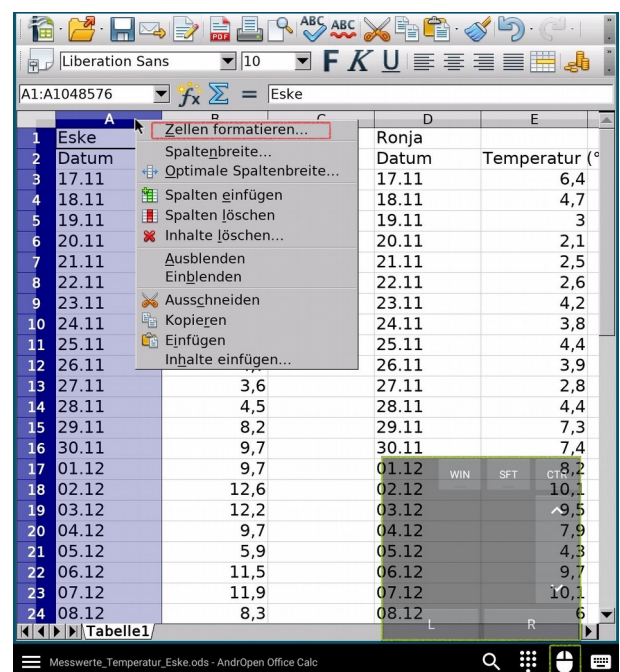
Liberation Sans 10

A1:A1048576 $f_x$ $\sum$ = Eske

| | A | B | C | D | E |
|---|---|---|---|---|---|
| 1 | Eske | | | Ronja | |
| 2 | Datum | | | Datum | Temperatur (° |
| 3 | 17.11 | | | 17.11 | 6,4 |
| 4 | 18.11 | | | 18.11 | 4,7 |
| 5 | 19.11 | | | 19.11 | 3 |
| 6 | 20.11 | | | 20.11 | 2,1 |
| 7 | 21.11 | | | 21.11 | 2,5 |
| 8 | 22.11 | | | 22.11 | 2,6 |
| 9 | 23.11 | | | 23.11 | 4,2 |
| 10 | 24.11 | | | 24.11 | 3,8 |
| 11 | 25.11 | | | 25.11 | 4,4 |
| 12 | 26.11 | | | 26.11 | 3,9 |
| 13 | 27.11 | 3,6 | | 27.11 | 2,8 |
| 14 | 28.11 | 4,5 | | 28.11 | 4,4 |
| 15 | 29.11 | 8,2 | | 29.11 | 7,3 |
| 16 | 30.11 | 9,7 | | 30.11 | 7,4 |
| 17 | 01.12 | 9,7 | | 01.12 | 8,2 |
| 18 | 02.12 | 12,6 | | 02.12 | 10,1 |
| 19 | 03.12 | 12,2 | | 03.12 | 9,5 |
| 20 | 04.12 | 9,7 | | 04.12 | 7,9 |
| 21 | 05.12 | 5,9 | | 05.12 | 4,3 |
| 22 | 06.12 | 11,5 | | 06.12 | 9,7 |
| 23 | 07.12 | 11,9 | | 07.12 | 10,1 |
| 24 | 08.12 | 8,3 | | 08.12 | 6 |

Zellen formatieren...
Spaltenbreite...
Optimale Spaltenbreite...
Spalten einfügen
Spalten löschen
Inhalte löschen...
Ausblenden
Einblenden
Ausschneiden
Kopieren
Einfügen
Inhalte einfügen...

WIN SFT CTRL
L R

Tabelle1

Messwerte_Temperatur_Eske.ods - AndrOpen Office Calc